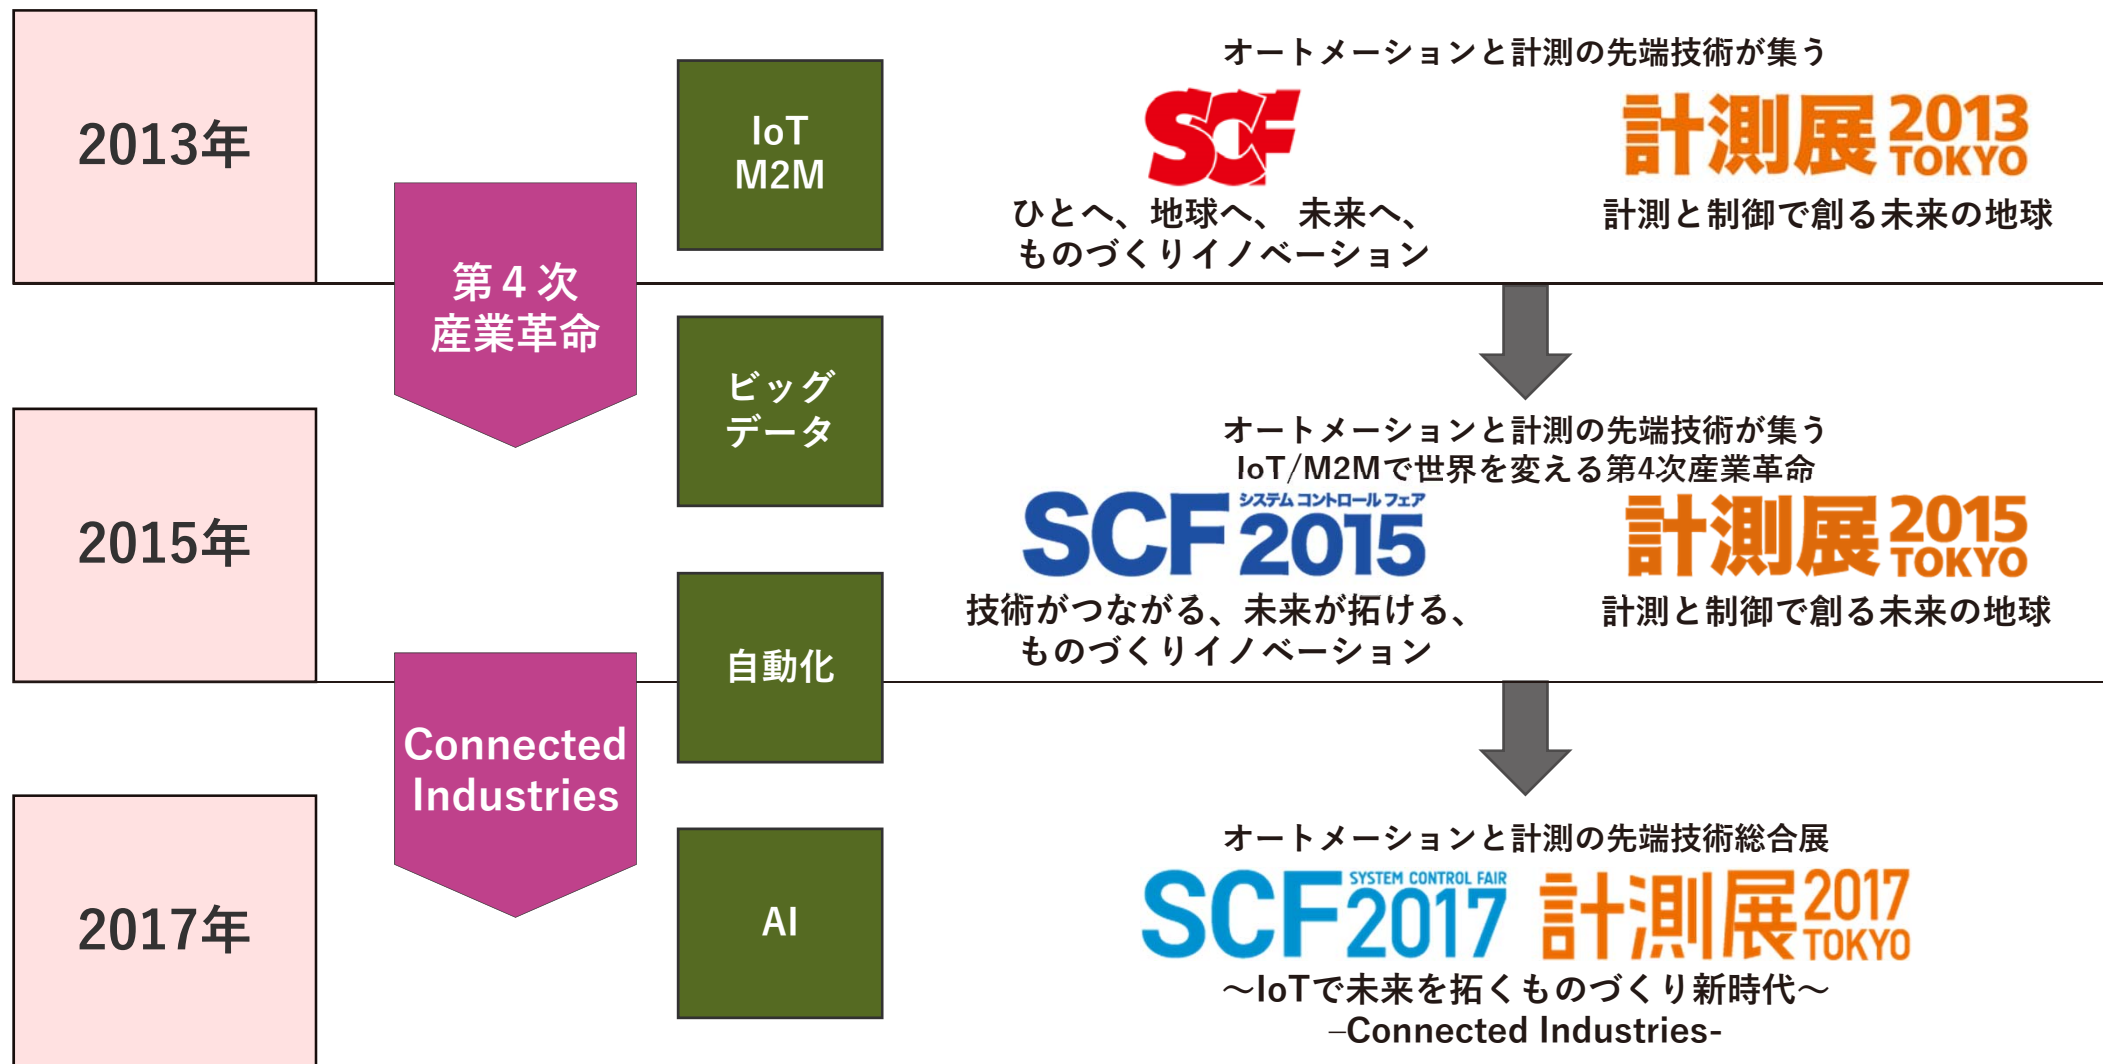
2013年

第４次
産業革命

IoT
M2M

オートメーションと計測の先端技術が集う

SCF

ひとへ、地球へ、 未来へ、
ものづくりイノベーション

計測展 2013 TOKYO

計測と制御で創る未来の地球

ビッグ
データ

2015年

オートメーションと計測の先端技術が集う
IoT/M2Mで世界を変える第4次産業革命

SCF システム コントロール フェア 2015

技術がつながる、未来が拓ける、
ものづくりイノベーション

計測展 2015 TOKYO

計測と制御で創る未来の地球

自動化

Connected
Industries

AI

2017年

オートメーションと計測の先端技術総合展

SCF SYSTEM CONTROL FAIR 2017 計測展 2017 TOKYO

～IoTで未来を拓くものづくり新時代～
-Connected Industries-